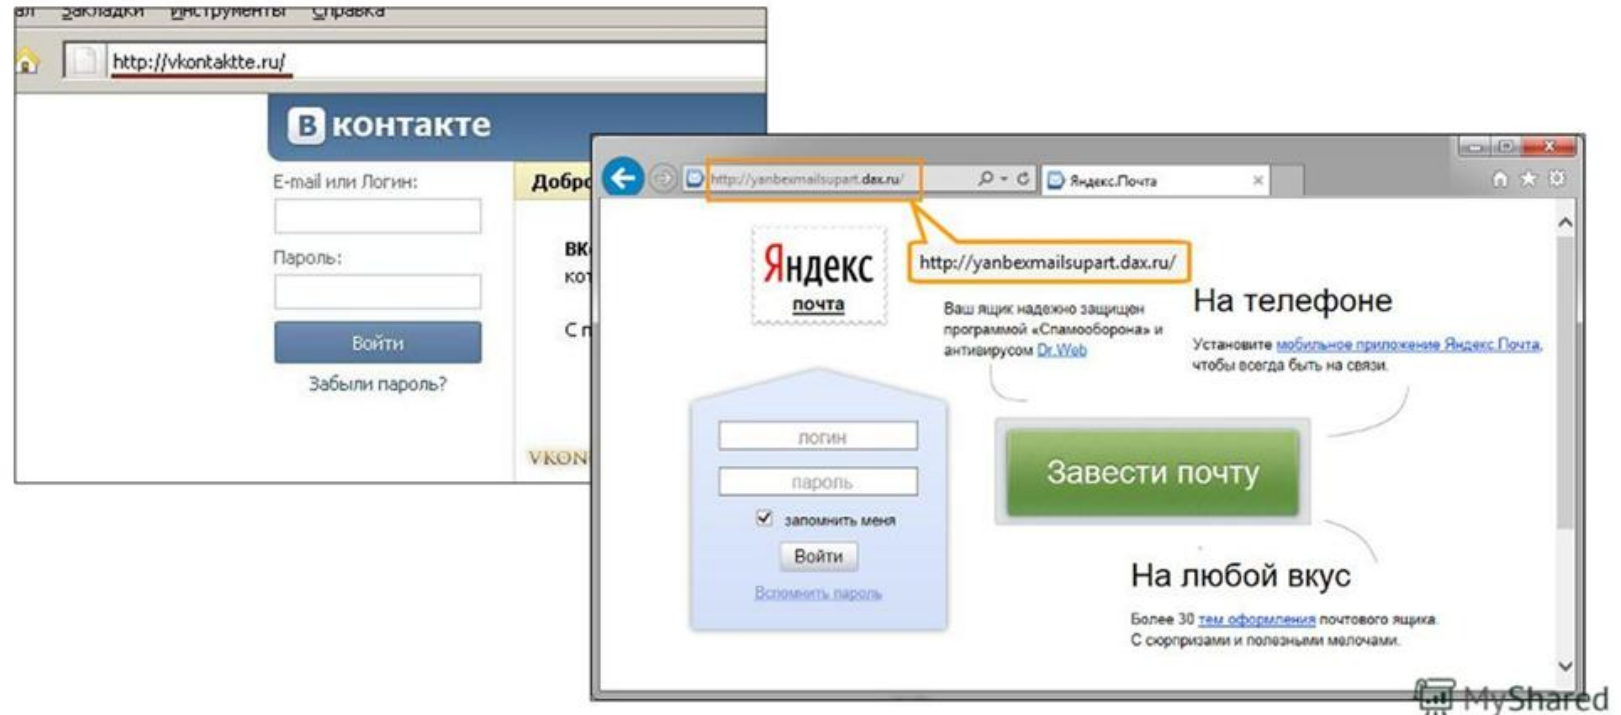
ал Закладки Инструменты Справка

http://vkontaktte.ru/

В контакте

E-mail или Логин:

Пароль:

Войти

Забыли пароль?

Добро

ВК
кот

С п

VKON

http://yanbexmailsupart.dax.ru/

Яндекс.Почта

Яндекс
почта

http://yanbexmailsupart.dax.ru/

Ваш ящик надежно защищен программой «Спамооборона» и антивирусом Dr.Web

На телефоне

Установите мобильное приложение Яндекс.Почта, чтобы всегда быть на связи.

логин

пароль

запомнить меня

Войти

Вспомнить пароль

Завести почту

На любой вкус

Более 30 тем оформления почтового ящика. С сюрпризами и полезными мелочами.

MyShared